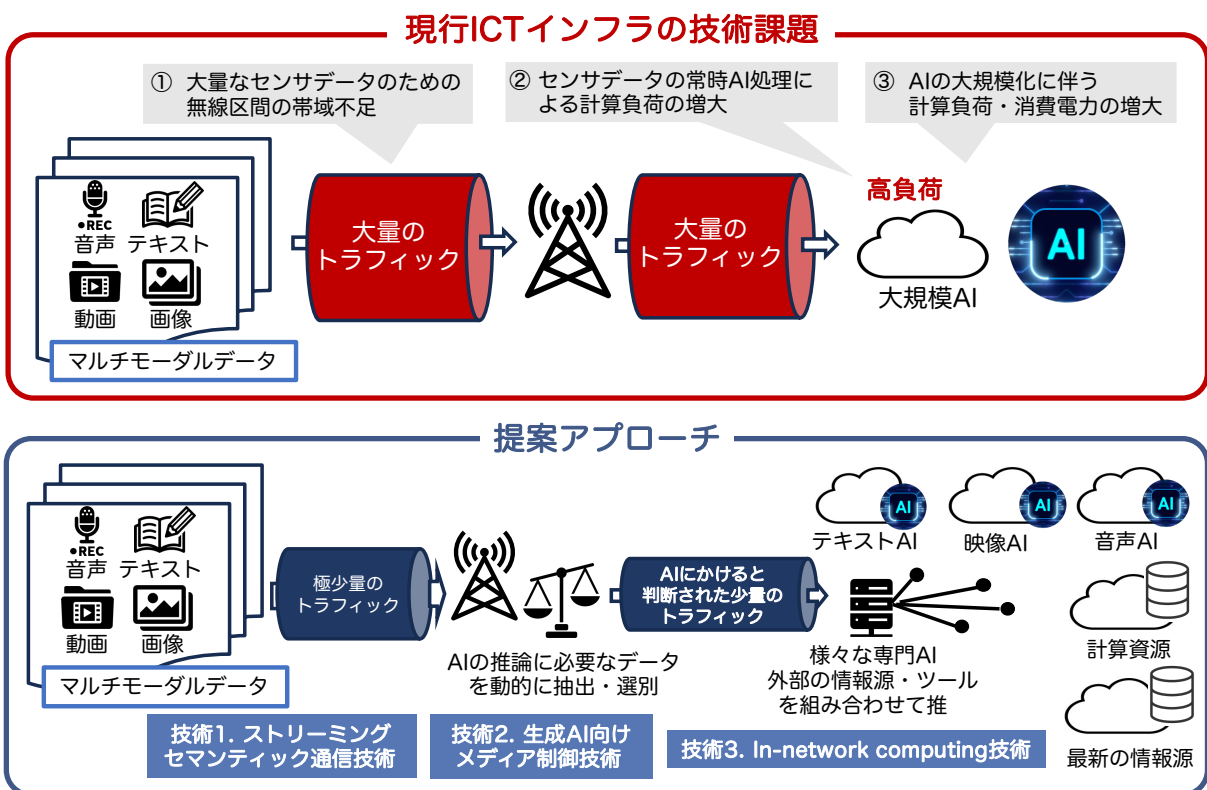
現行ICTインフラの技術課題

① 大量なセンサデータのための無線区間の帯域不足

② センサデータの常時AI処理による計算負荷の増大

③ AIの大規模化に伴う計算負荷・消費電力の増大

●REC
音声 テキスト
動画 画像
マルチモーダルデータ

大量のトラフィック

大量のトラフィック

高負荷

大規模AI

AI

提案アプローチ

●REC
音声 テキスト
動画 画像
マルチモーダルデータ

極少量のトラフィック

AIの推論に必要なデータを動的に抽出・選別

AIにかけると判断された少量のトラフィック

AI テキストAI
AI 映像AI
AI 音声AI

計算資源

最新の情報源

様々な専門AI
外部の情報源・ツール
を組み合わせて推

技術1. ストリーミングセマンティック通信技術

技術2. 生成AI向けメディア制御技術

技術3. In-network computing技術